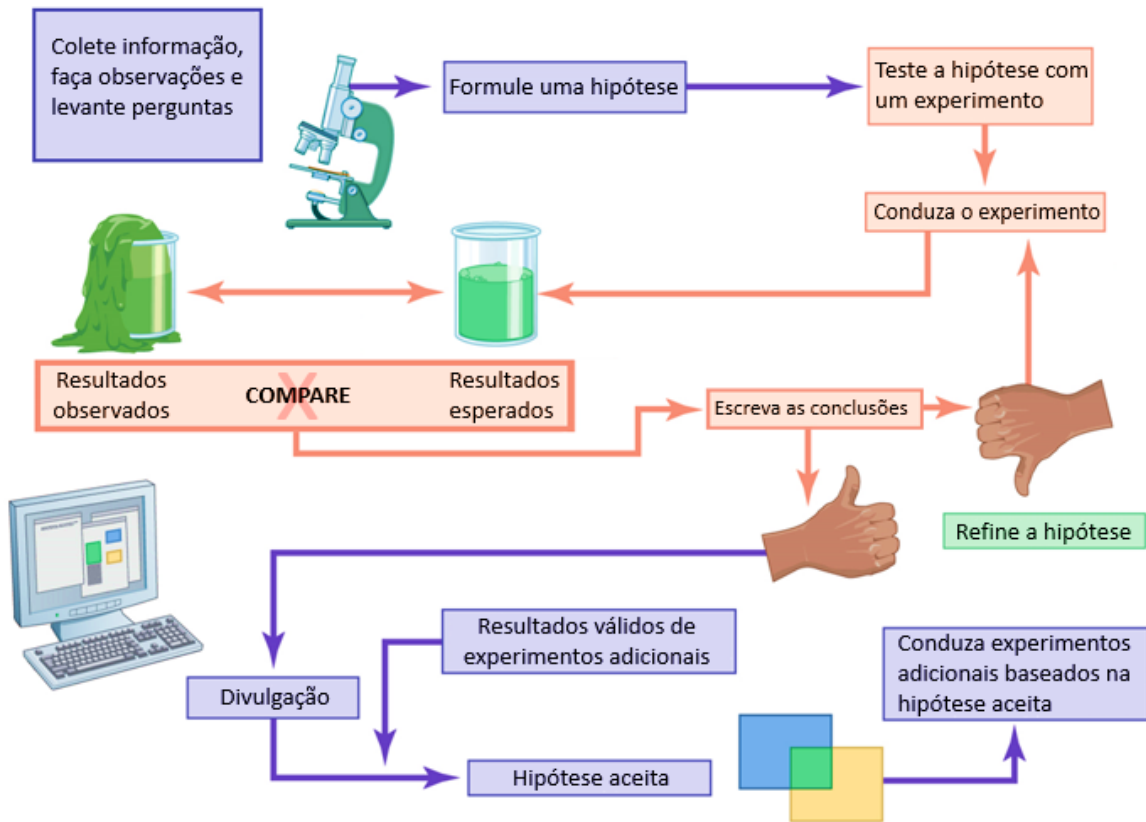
Colete informação, faça observações e levante perguntas

Formule uma hipótese

Teste a hipótese com um experimento

Conduza o experimento

Resultados observados

COMPARE

Resultados esperados

Escreva as conclusões

Refine a hipótese

Divulgação

Resultados válidos de experimentos adicionais

Hipótese aceita

Conduza experimentos adicionais baseados na hipótese aceita